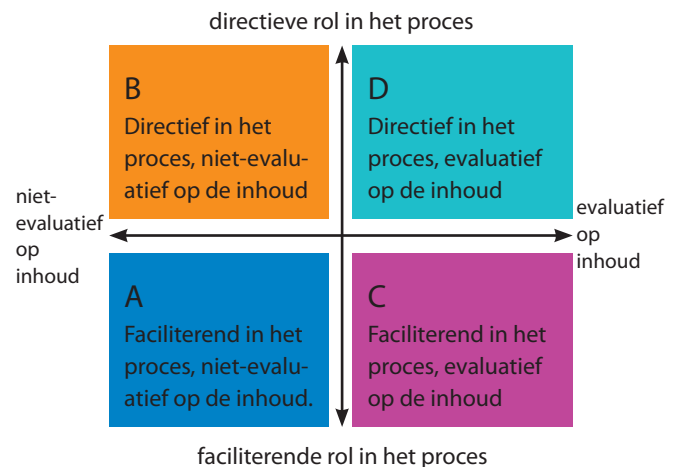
directieve rol in het proces

B
Directief in het proces, niet-evaluatief op de inhoud

D
Directief in het proces, evaluatief op de inhoud

niet-evaluatief op inhoud

evaluatief op inhoud

A
Faciliterend in het proces, niet-evaluatief op de inhoud.

C
Faciliterend in het proces, evaluatief op de inhoud

faciliterende rol in het proces